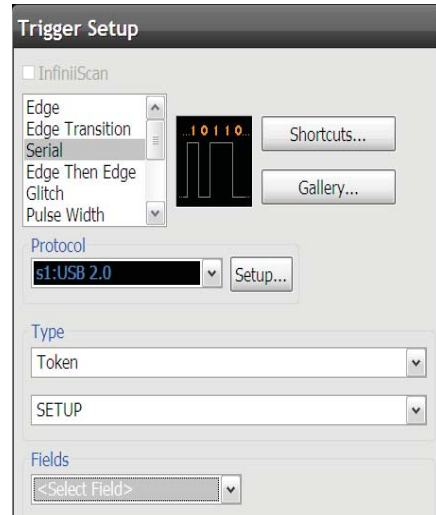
Trigger Setup

InfiniiScan

Edge
Edge Transition
Serial
Edge Then Edge
Glitch
Pulse Width

...10110...

Shortcuts...

Gallery...

Protocol

s1:USB 2.0

Setup...

Type

Token

SETUP

Fields

<Select Field>